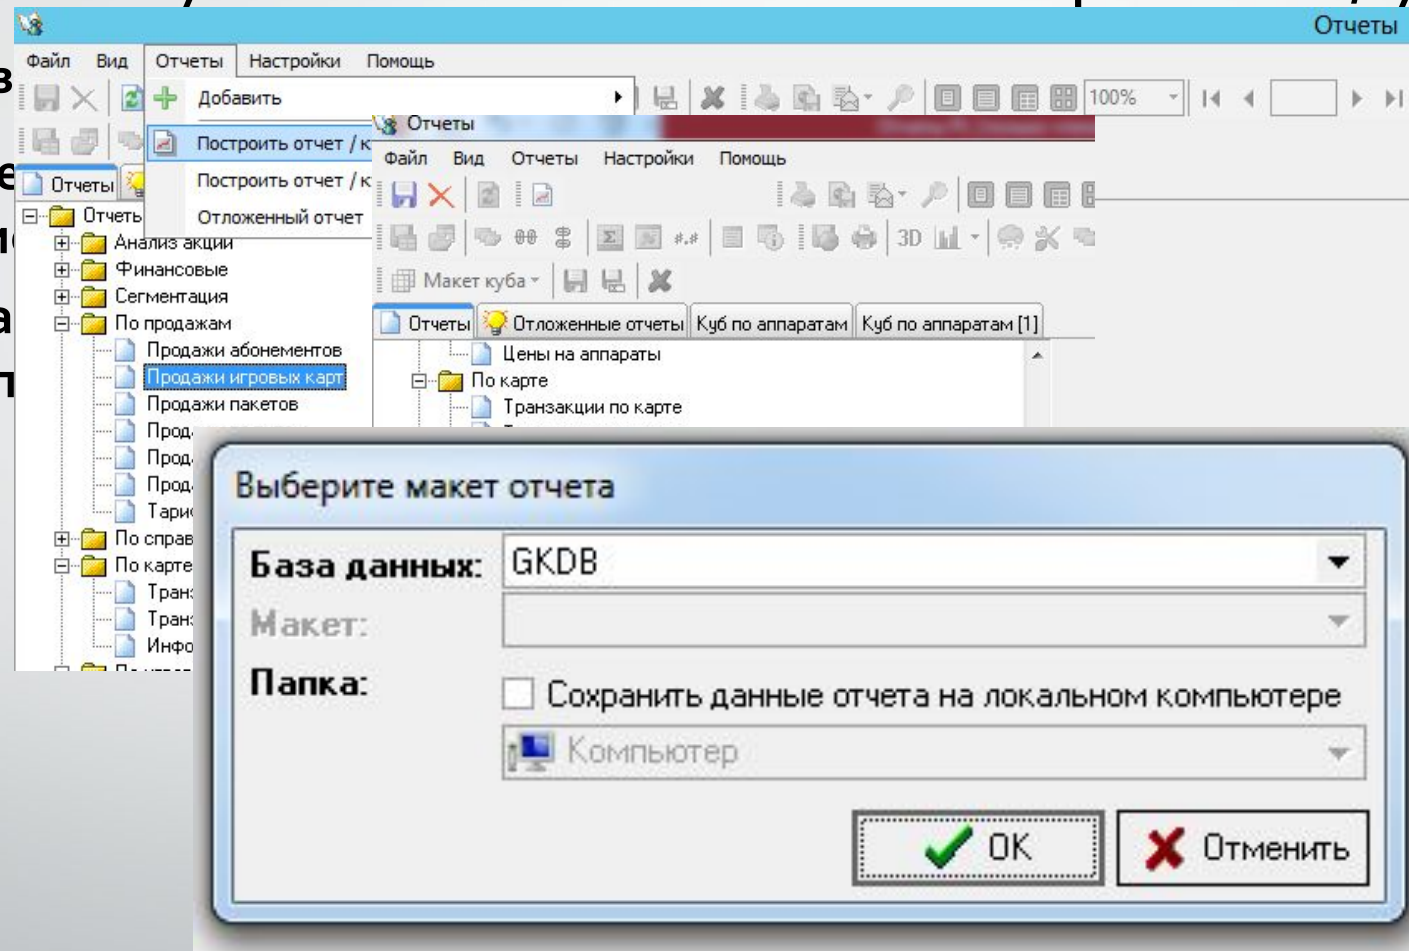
Отчеты

Файл Вид Отчеты Настройки Помощь

Добавить

Построить отчет / к

Построить отчет / к

Отложенный отчет

100%

Отчеты

Отчеты

Анализ акций

Финансовые

Сегментация

По продажам

Продажи абонементов

Продажи игровых карт

Продажи пакетов

Прод

Прод

Прод

Тари

По справ

По карте

Тран

Тран

Инфо

Отчеты

Файл Вид Отчеты Настройки Помощь

3D

Макет куба

Отчеты | Отложенные отчеты | Куб по аппаратам | Куб по аппаратам [1]

Цены на аппараты

По карте

Транзакции по карте

Выберите макет отчета

База данных: GKDB

Макет:

Папка:

Сохранить данные отчета на локальном компьютере

Компьютер

OK

Отменить